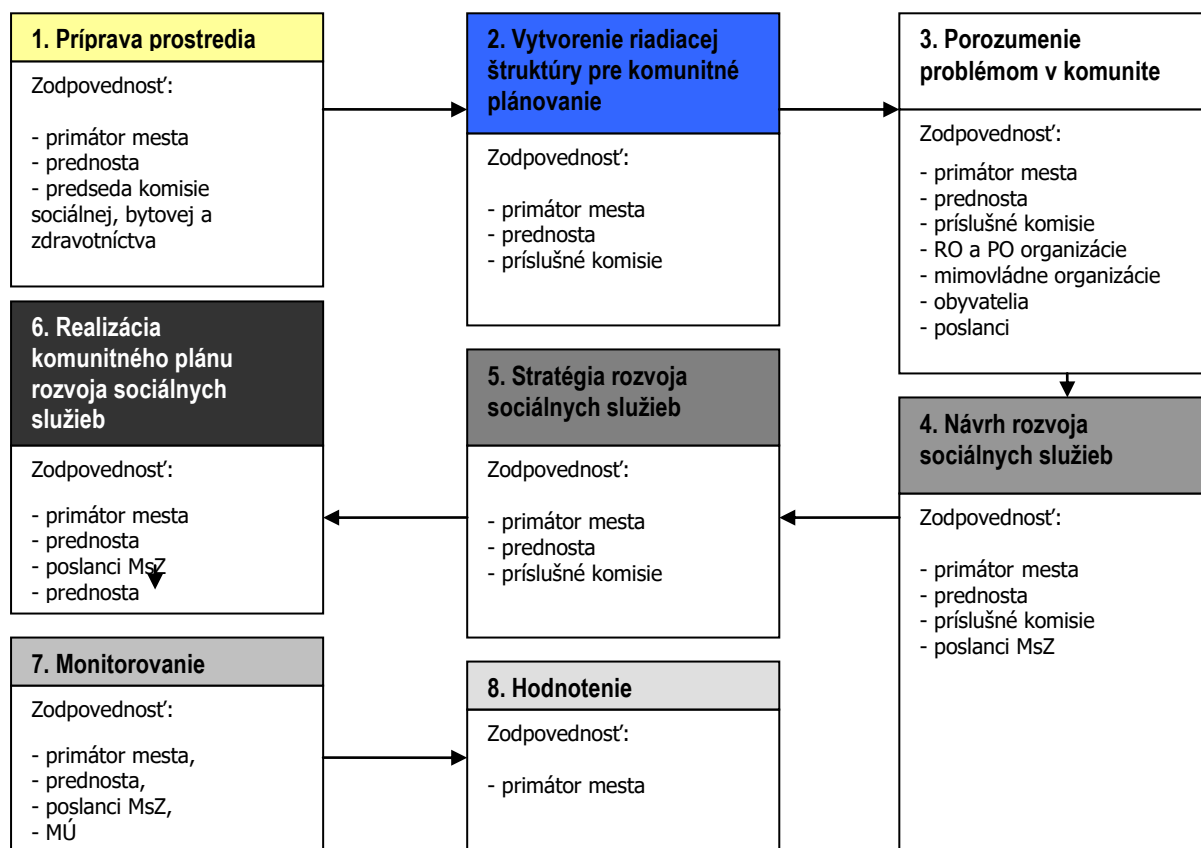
1. Príprava prostredia

Zodpovednosť:

- primátor mesta
- prednosta
- predseda komisie sociálnej, bytovej a zdravotníctva

2. Vytvorenie riadiacej štruktúry pre komunitné plánovanie

Zodpovednosť:

- primátor mesta
- prednosta
- príslušné komisie

3. Porozumenie problémom v komunite

Zodpovednosť:

- primátor mesta
- prednosta
- príslušné komisie
- RO a PO organizácie
- mimovládne organizácie
- obyvatelia
- poslanci

4. Návrh rozvoja sociálnych služieb

Zodpovednosť:

- primátor mesta
- prednosta
- príslušné komisie
- poslanci MsZ

5. Stratégia rozvoja sociálnych služieb

Zodpovednosť:

- primátor mesta
- prednosta
- príslušné komisie

6. Realizácia komunitného plánu rozvoja sociálnych služieb

Zodpovednosť:

- primátor mesta
- prednosta
- poslanci MsZ
- prednosta

7. Monitorovanie

Zodpovednosť:

- primátor mesta,
- prednosta,
- poslanci MsZ,
- MÚ

8. Hodnotenie

Zodpovednosť:

- primátor mesta